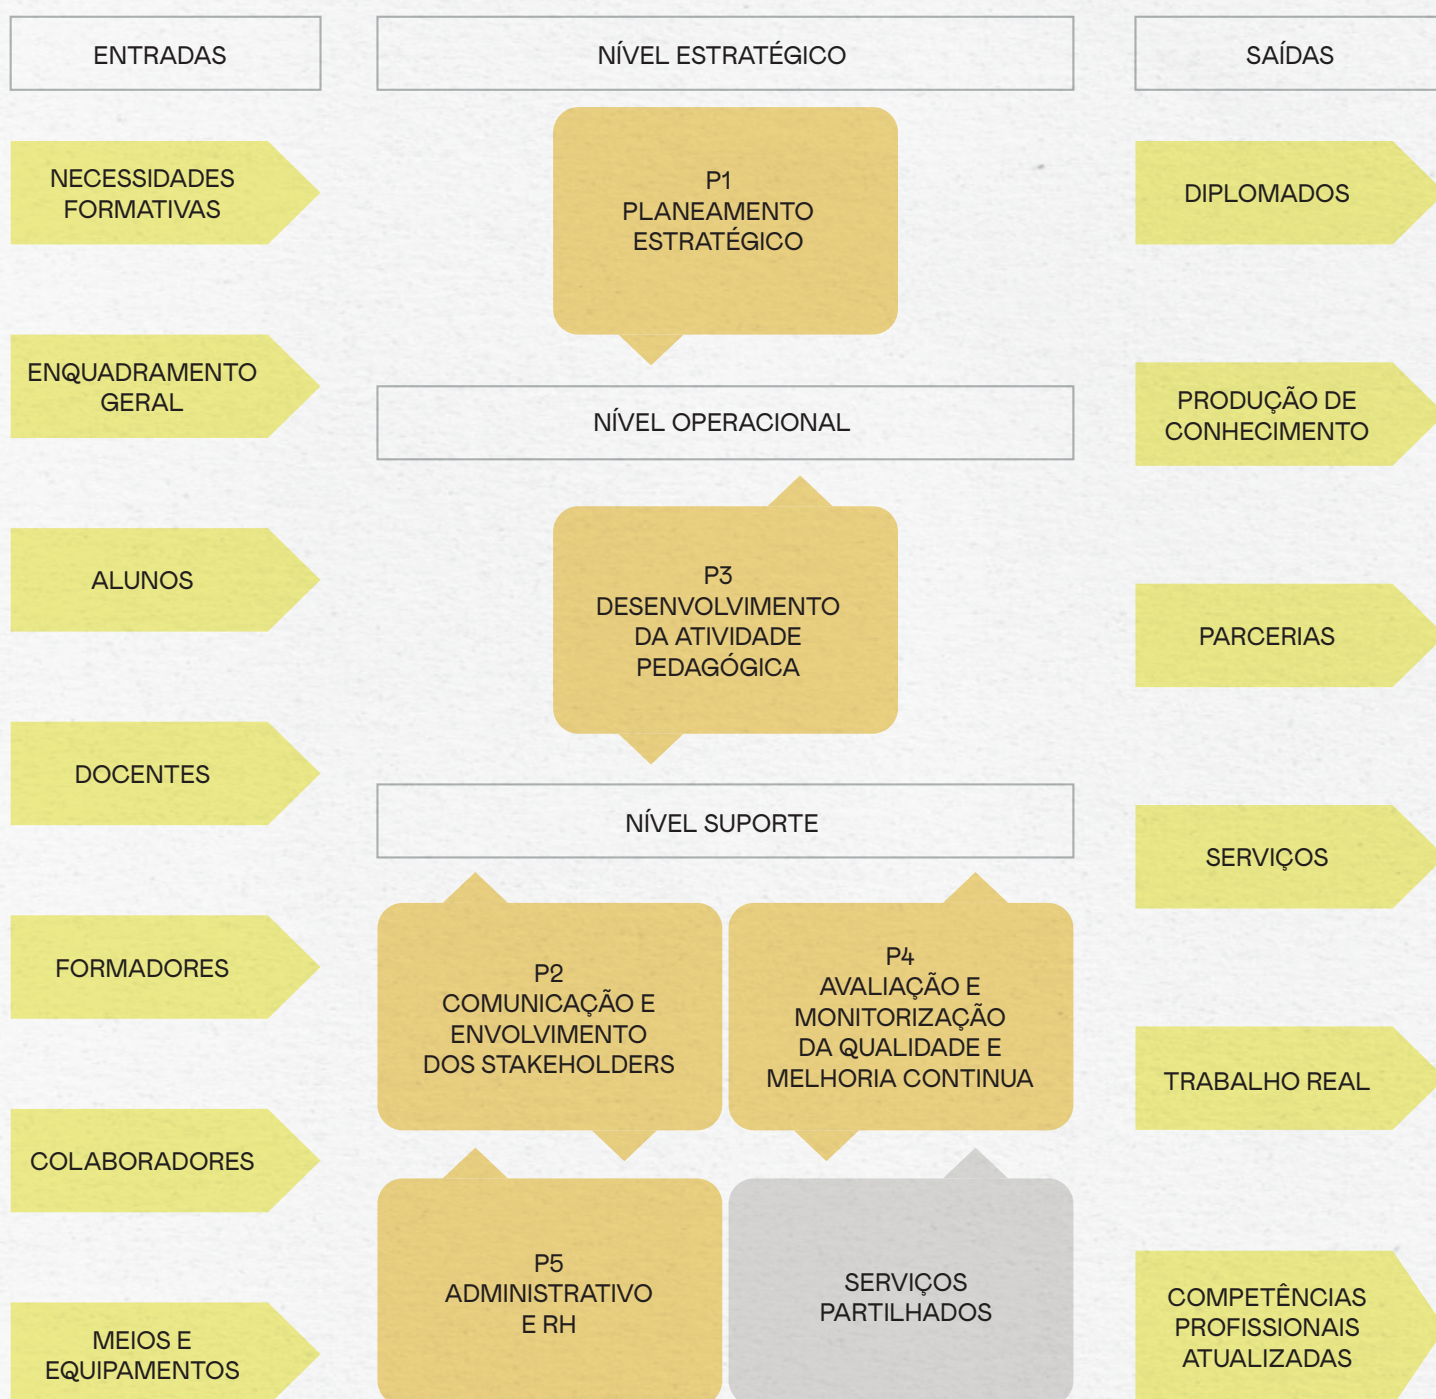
ENTRADAS

NÍVEL ESTRATÉGICO

SAÍDAS

NECESSIDADES FORMATIVAS

P1
PLANEAMENTO ESTRATÉGICO

DIPLOMADOS

ENQUADRAMENTO GERAL

NÍVEL OPERACIONAL

PRODUÇÃO DE CONHECIMENTO

ALUNOS

P3
DESENVOLVIMENTO DA ATIVIDADE PEDAGÓGICA

PARCERIAS

DOCENTES

NÍVEL SUPORTE

SERVIÇOS

FORMADORES

P2
COMUNICAÇÃO E ENVOLVIMENTO DOS STAKEHOLDERS

P4
AVALIAÇÃO E MONITORIZAÇÃO DA QUALIDADE E MELHORIA CONTINUA

TRABALHO REAL

COLABORADORES

P5
ADMINISTRATIVO E RH

SERVIÇOS PARTILHADOS

MEIOS E EQUIPAMENTOS

COMPETÊNCIAS PROFISSIONAIS ATUALIZADAS